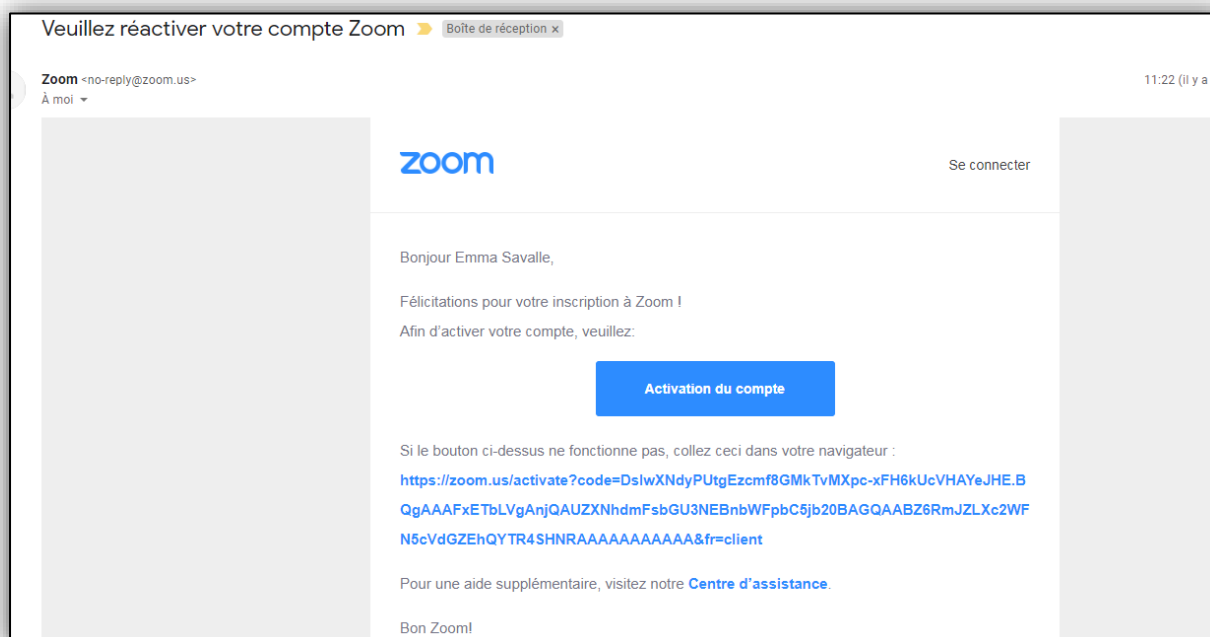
Veuillez réactiver votre compte Zoom Boîte de réception ×

Zoom <no-reply@zoom.us>
À moi

11:22 (il y a

zoom

Se connecter

Bonjour Emma Savalle,

Félicitations pour votre inscription à Zoom !
Afin d'activer votre compte, veuillez:

Activation du compte

Si le bouton ci-dessus ne fonctionne pas, collez ceci dans votre navigateur :
https://zoom.us/activate?code=DslwXNdyPUtgEzcmf8GMkTvMXpc-xFH6kUcVHAYeJHE.BQgAAAFxETbLVgAnjQAUZXNhdmFsbGU3NEBnbWFpbC5jb20BAGQAABZ6RmJZLXc2WFN5cVdGZEhQYTR4SHNRAAAAAAAAAAAA&fr=client

Pour une aide supplémentaire, visitez notre Centre d'assistance.

Bon Zoom!